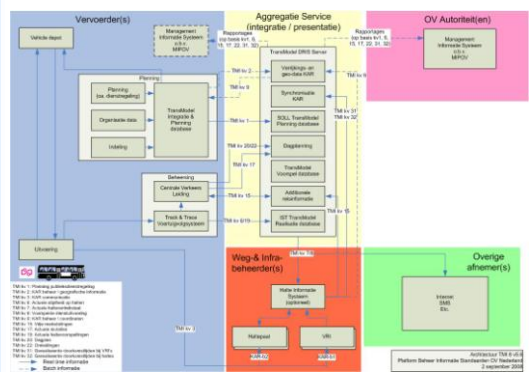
Vervoerder(s)

Aggregatie Service
(integratie / presentatie)

OV Autoriteit(en)

Vehicle depot

Management Informatie Systeem c.q. MIPOV

Rapportages (op basis kv1, 6, 15, 17, 20, 31, 32)

Rapportages (op basis kv1, 6, 15, 17, 20, 31, 32)

Management Informatie Systeem c.q. MIPOV

TransModel DRIS Server

Verrijkings- en geo-data KAR

Synchronisatie KAR

SOLL TransModel Planning database

Dagplanning

TransModel Voorspel database

Additionele reisinformatie

IST TransModel Realisatie database

Planning

Planning (bv. dienstregeling)

Organisatie data

Indeling

TransModel Integratie & Planning database

TM kv 2

TM kv 9

TM kv 1

TM kv 20/22

TM kv 17

TM kv 15

TM kv 6/19

TM kv 31

TM kv 32

TM kv 15

TM kv 5

Beheersing

Centrale Verkeers Leiding

Track & Trace Voertuigvolgsysteem

Uitvoering

TM kv 7/8

Weg-& Infra-beheerder(s)

Halte Informatie Systeem (optioneel)

Haltepaal

VRI

KAR kv

KAR kv

TM kv 3

Overige afnemer(s)

Internet
SMS
Etc.

TM kv 1: Planning publiektdienstregeling
TM kv 2: KAR beheer / geografische informatie
TM kv 3: KAR communicatie
TM kv 5: Actuele ritplanning
TM kv 6: Actuele ritgegevens
TM kv 7: Actuele halteinformatie
TM kv 8: Voorspelde reisinformatie
TM kv 9: KAR beheer / coordinaten
TM kv 15: Vrije reisinformatie
TM kv 17: Actuele rit wijziging
TM kv 19: Actuele halteomschrijving
TM kv 20: Dagritten
TM kv 22: Omloopen
TM kv 31: Gerealiseerde doorkomsttijden bij VRI's
TM kv 32: Gerealiseerde doorkomsttijden bij haltes
Basis infra informatie
Batch informatie

Architectuur TM 6 v0.4
Platform Beheer Informatie Standaarden OV Nederland
2 september 2008